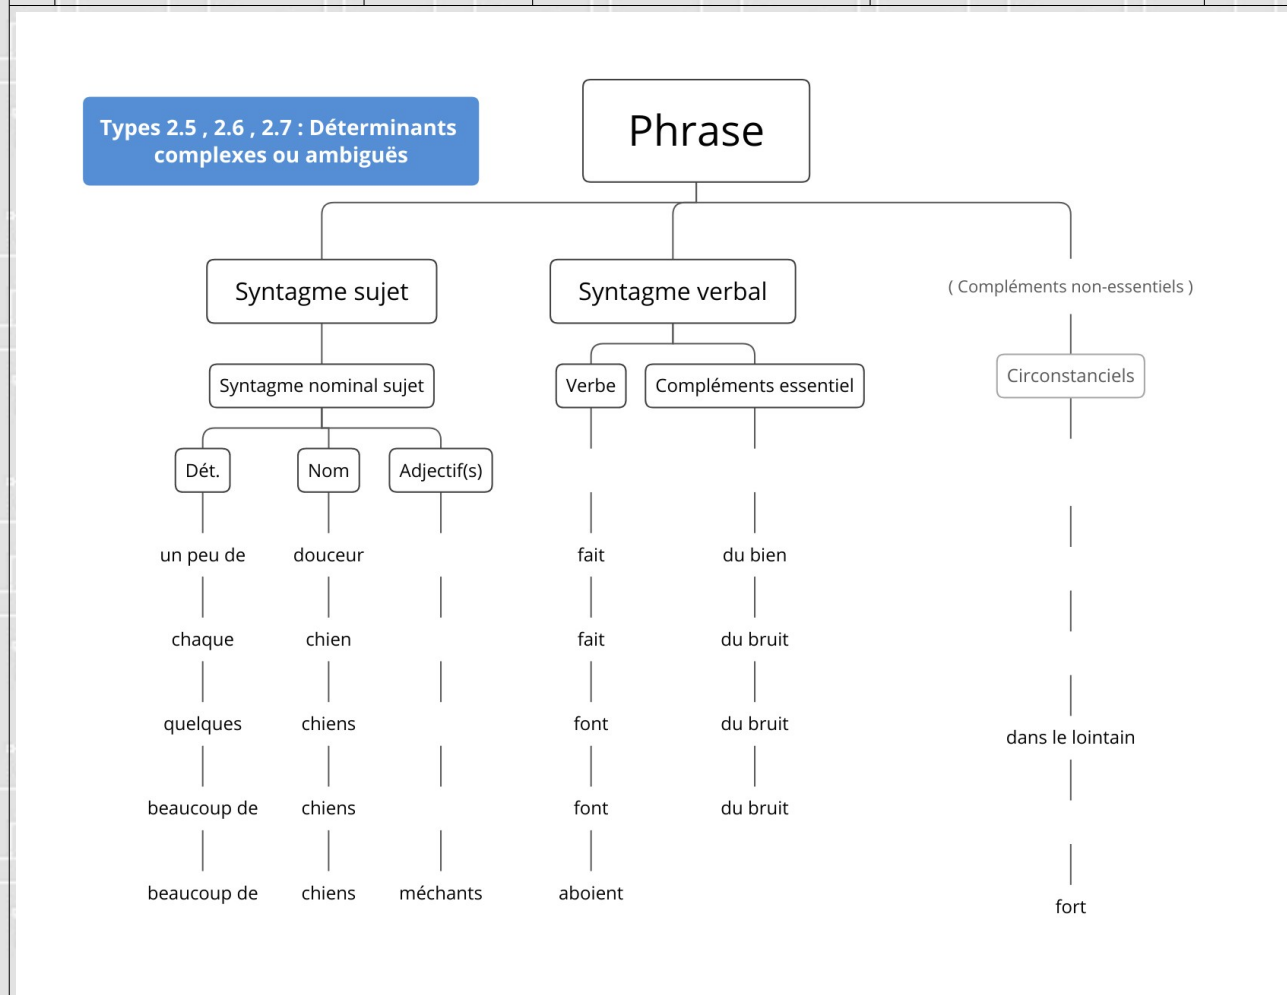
Types 2.5 , 2.6 , 2.7 : Déterminants complexes ou ambiguës

Phrase

Syntagme sujet

Syntagme verbal

( Compléments non-essentiels )

Syntagme nominal sujet

Verbe

Compléments essentiel

Circonstanciels

Dét.

Nom

Adjectif(s)

un peu de

douceur

fait

du bien

chaque

chien

fait

du bruit

quelques

chiens

font

du bruit

dans le lointain

beaucoup de

chiens

font

du bruit

beaucoup de

chiens

méchants

aboient

fort